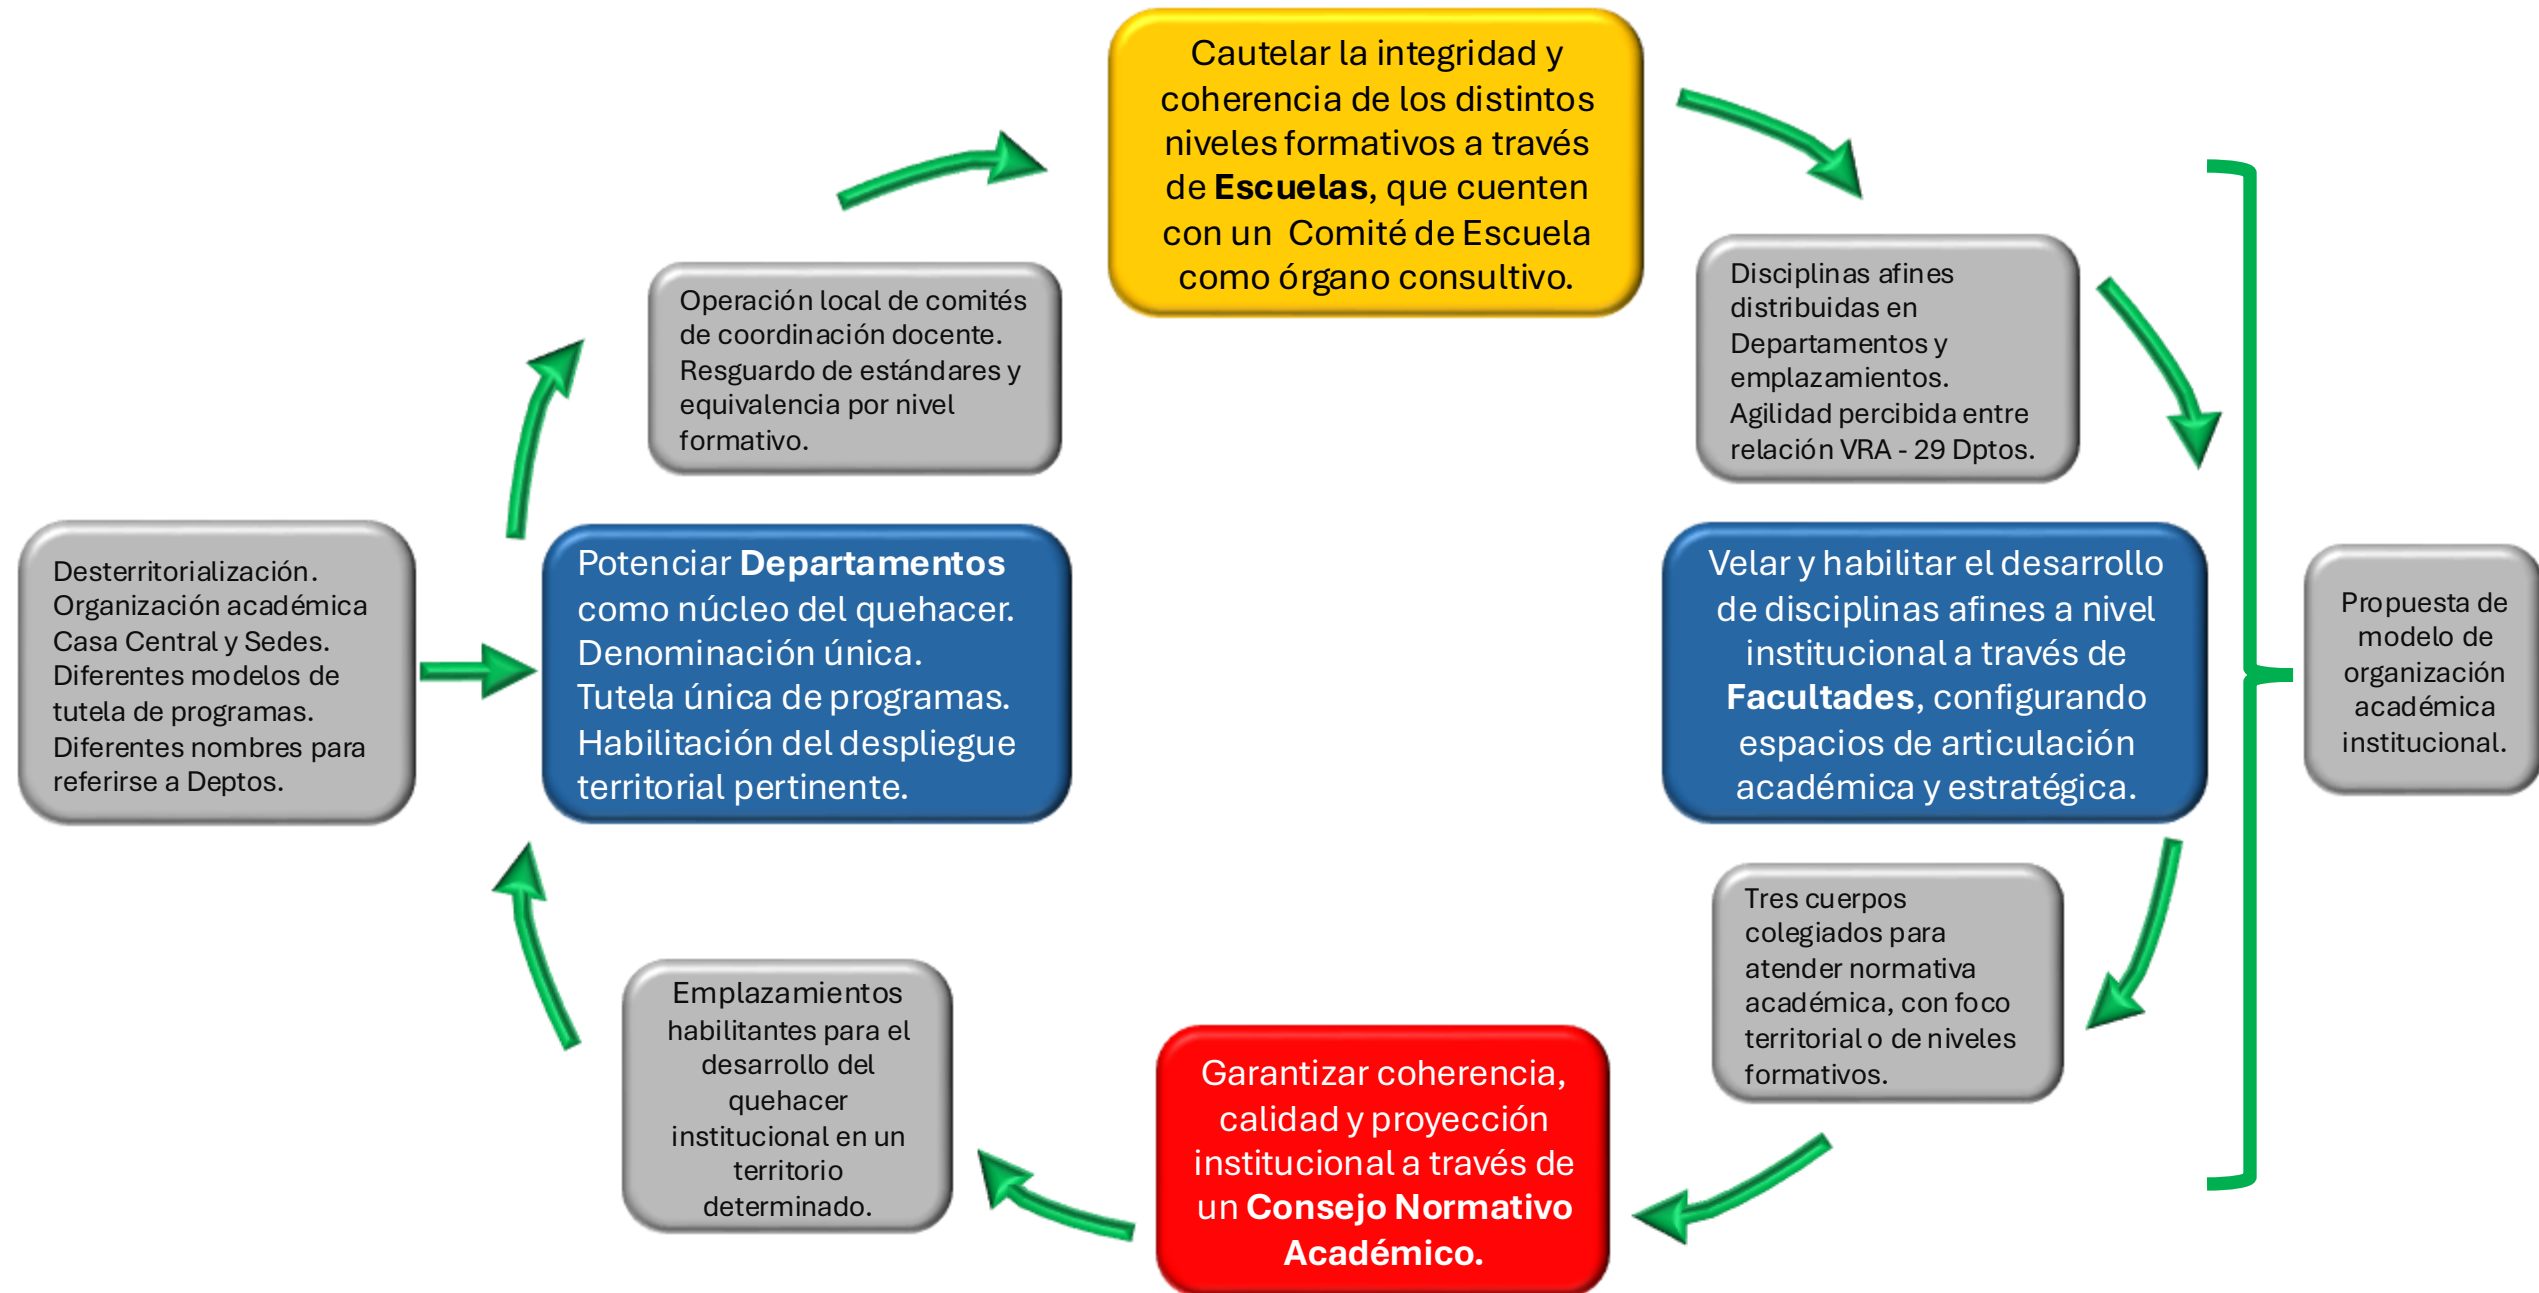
Desterritorialización.
Organización académica Casa Central y Sedes.
Diferentes modelos de tutela de programas.
Diferentes nombres para referirse a Deptos.

Potenciar **Departamentos** como núcleo del quehacer.
Denominación única.
Tutela única de programas.
Habilitación del despliegue territorial pertinente.

Operación local de comités de coordinación docente.
Resguardo de estándares y equivalencia por nivel formativo.

Cautelar la integridad y coherencia de los distintos niveles formativos a través de **Escuelas**, que cuenten con un Comité de Escuela como órgano consultivo.

Disciplinas afines distribuidas en Departamentos y emplazamientos.
Agilidad percibida entre relación VRA - 29 Dptos.

Velar y habilitar el desarrollo de disciplinas afines a nivel institucional a través de **Facultades**, configurando espacios de articulación académica y estratégica.

Tres cuerpos colegiados para atender normativa académica, con foco territorial o de niveles formativos.

Garantizar coherencia, calidad y proyección institucional a través de un **Consejo Normativo Académico.**

Emplazamientos habilitantes para el desarrollo del quehacer institucional en un territorio determinado.

Propuesta de modelo de organización académica institucional.